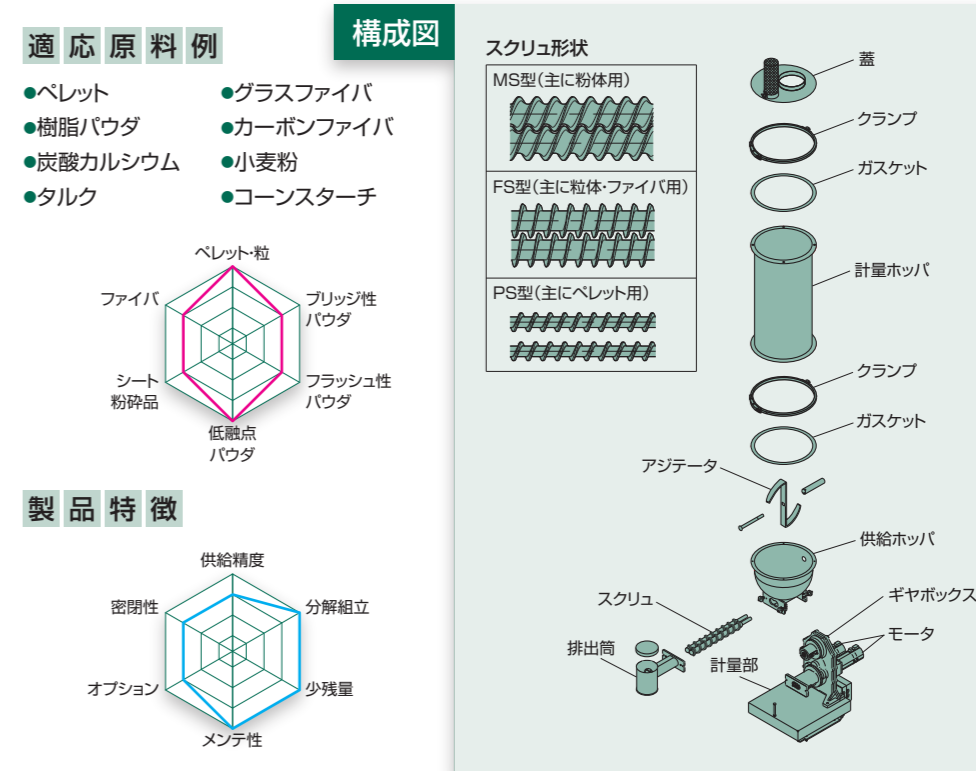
適応原料例

●ペレット
●樹脂パウダ
●炭酸カルシウム
●タルク
●グラスファイバ
●カーボンファイバ
●小麦粉
●コーンスターチ

ペレット・粒
ブリッジ性パウダ
フラッシュ性パウダ
低融点パウダ
シート粉砕品
ファイバ

製品特徴

供給精度
分解組立
少残量
メンテ性
オプション
密閉性

構成図

スクリュ形状
MS型(主に粉体用)
FS型(主に粒体・ファイバ用)
PS型(主にペレット用)

蓋
クランプ
ガスケット
計量ホッパ
クランプ
ガスケット
アジテータ
供給ホッパ
ギヤボックス
モータ
スクリュ
排出筒
計量部